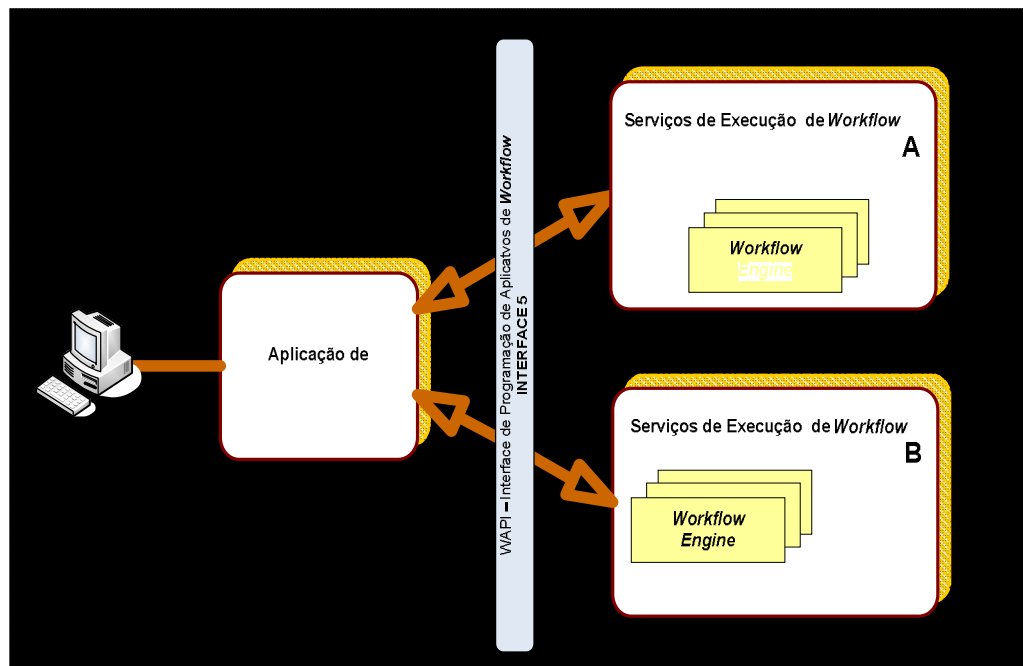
Serviços de Execução de *Workflow*

A

*Workflow*
*Engine*

Aplicação de

WAPI – Interface de Programação de Aplicatvos de *Workflow*
INTERFACE 5

Serviços de Execução de *Workflow*

B

*Workflow*
*Engine*